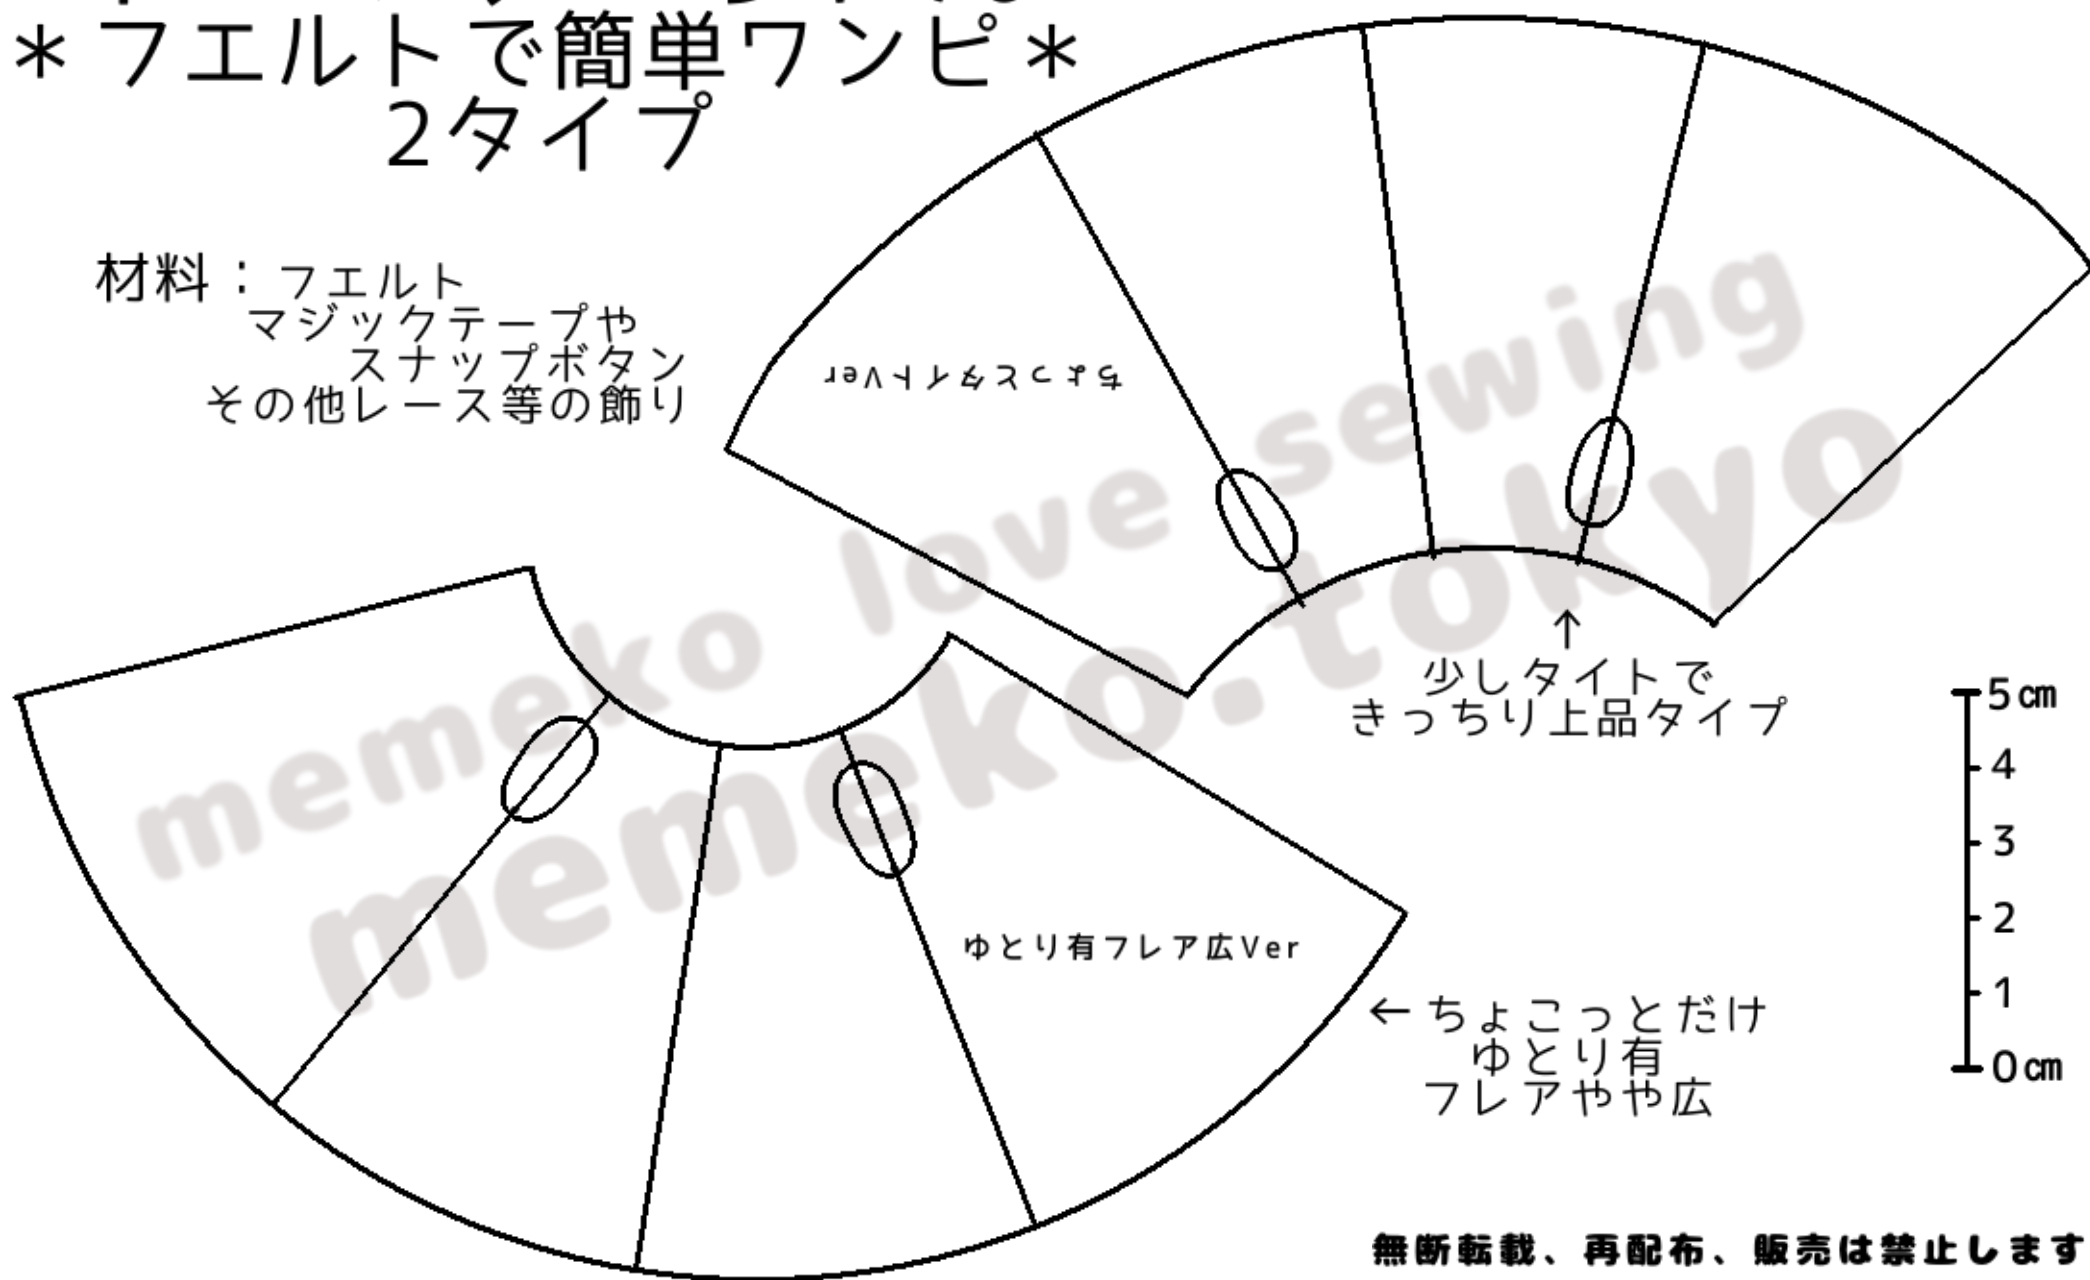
*フエルトで簡単ワンピ*
2タイプ

材料：フエルト
マジックテープや
スナップボタン
その他レース等の飾り

ちょっとタイトVer

↑
少しタイトで
きっちり上品タイプ

ゆとり有フレア広Ver

←ちょこっとだけ
ゆとり有
フレアやや広

5㎝
4
3
2
1
0㎝

memeko love sewing
memeko.tokyo

無断転載、再配布、販売は禁止します